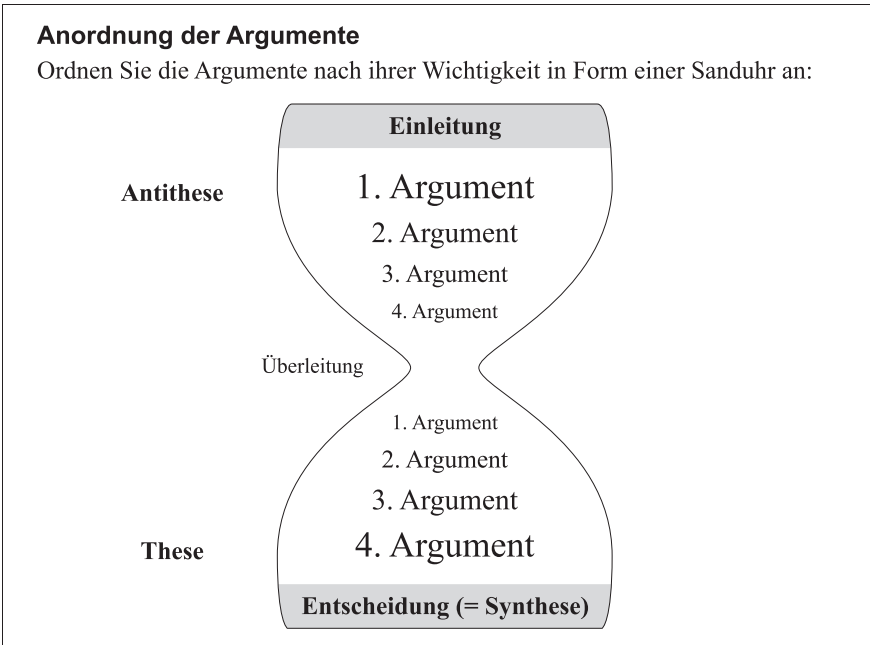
Anordnung der Argumente

Ordnen Sie die Argumente nach ihrer Wichtigkeit in Form einer Sanduhr an:

Einleitung

Antithese

1. Argument

2. Argument

3. Argument

4. Argument

Überleitung

1. Argument

2. Argument

3. Argument

These

4. Argument

Entscheidung (= Synthese)